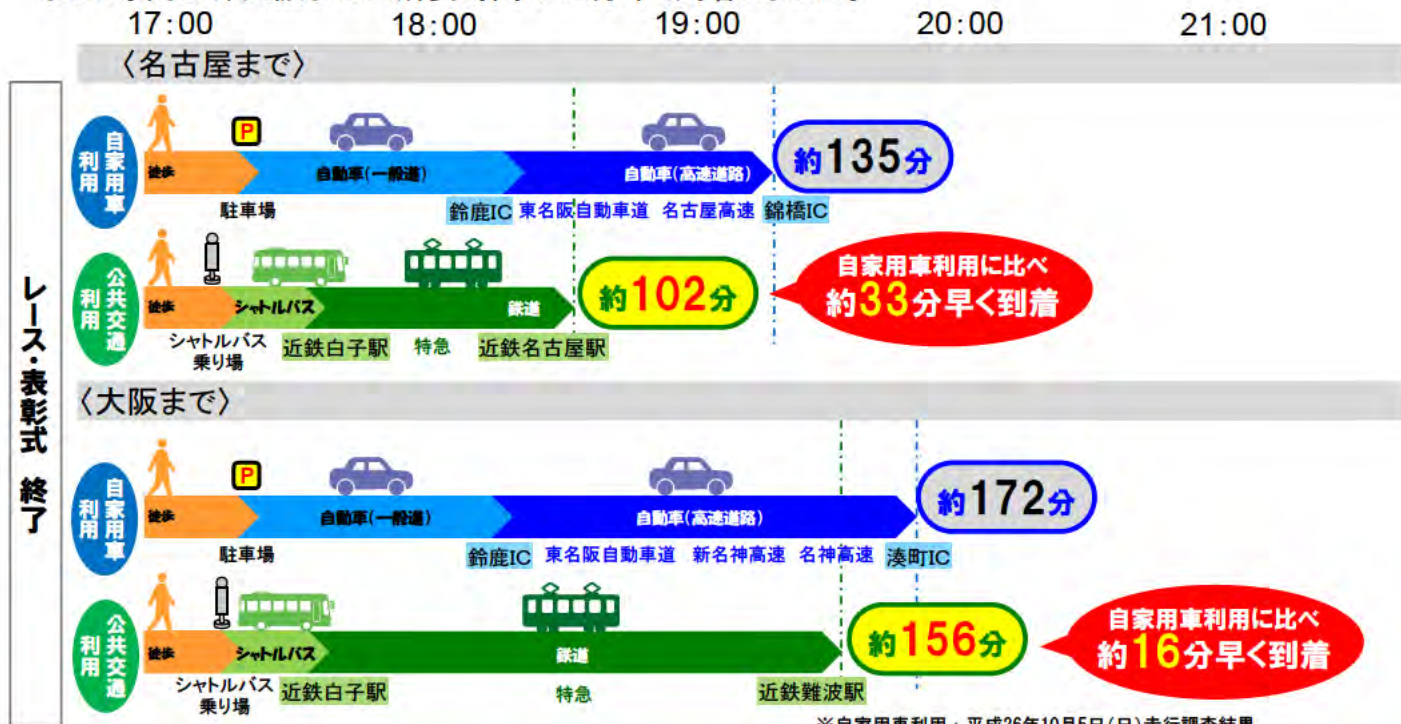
17:00 18:00 19:00 20:00 21:00

〈名古屋まで〉

レース・表彰式 終了

自家用車利用

P

徒歩

自動車(一般道)

自動車(高速道路)

約135分

駐車場

鈴鹿IC

東名阪自動車道

名古屋高速

錦橋IC

公共交通利用

徒歩

シャトルバス

鉄道

約102分

自家用車利用に比べ
約33分早く到着

シャトルバス乗り場

近鉄白子駅

特急

近鉄名古屋駅

〈大阪まで〉

自家用車利用

P

徒歩

自動車(一般道)

自動車(高速道路)

約172分

駐車場

鈴鹿IC

東名阪自動車道

新名神高速

名神高速

湊町IC

公共交通利用

徒歩

シャトルバス

鉄道

約156分

自家用車利用に比べ
約16分早く到着

シャトルバス乗り場

近鉄白子駅

特急

近鉄難波駅

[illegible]